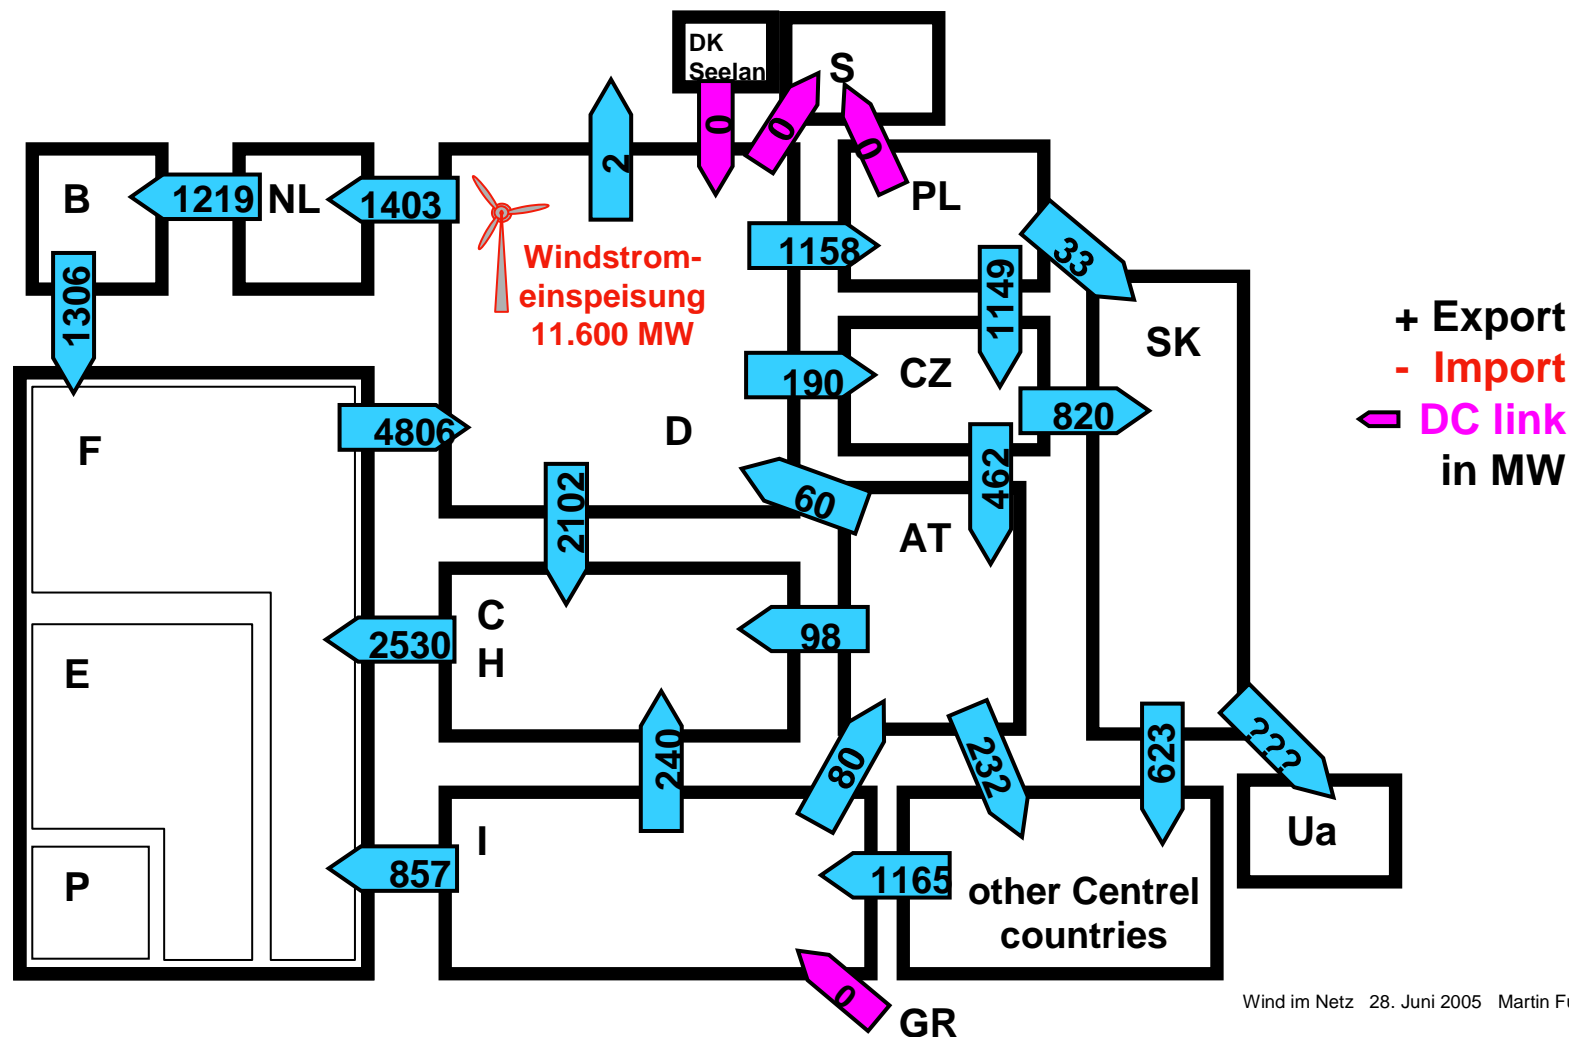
DK Seelan

S

0

0

0

B

1219

NL

1403

2

PL

1158

33

Windstrom-einspeisung 11.600 MW

1306

1149

SK

+ Export
- Import
DC link
in MW

CZ

190

820

F

4806

D

462

60

AT

2102

C H

98

2530

E

240

80

232

623

222

Ua

I

P

857

1165

other Centrel countries

0

GR

Wind im Netz 28. Juni 2005 Martin F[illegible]